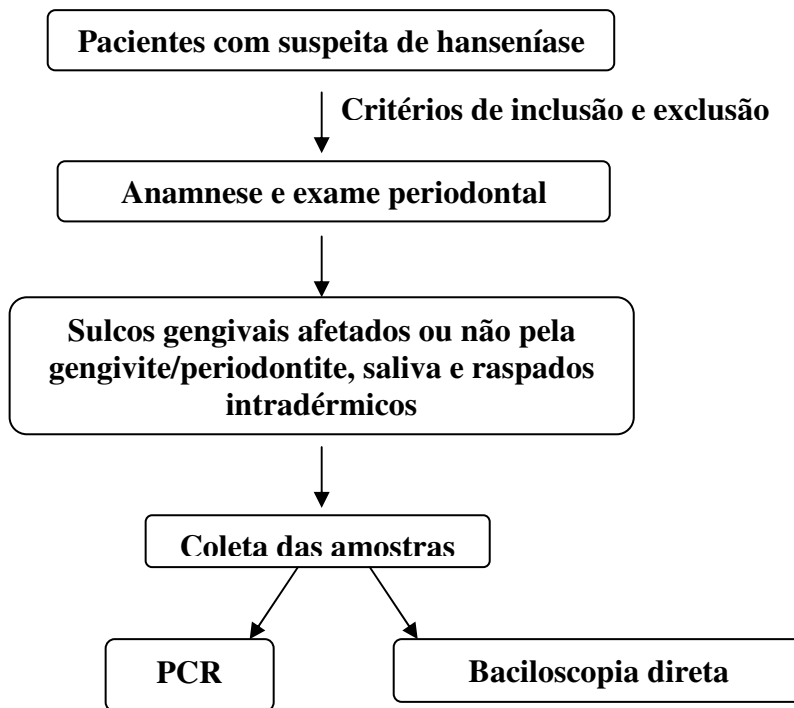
Pacientes com suspeita de hanseníase

Critérios de inclusão e exclusão

Anamnese e exame periodontal

Sulcos gengivais afetados ou não pela gengivite/periodontite, saliva e raspados intradérmicos

Coleta das amostras

PCR

Baciloscopia direta